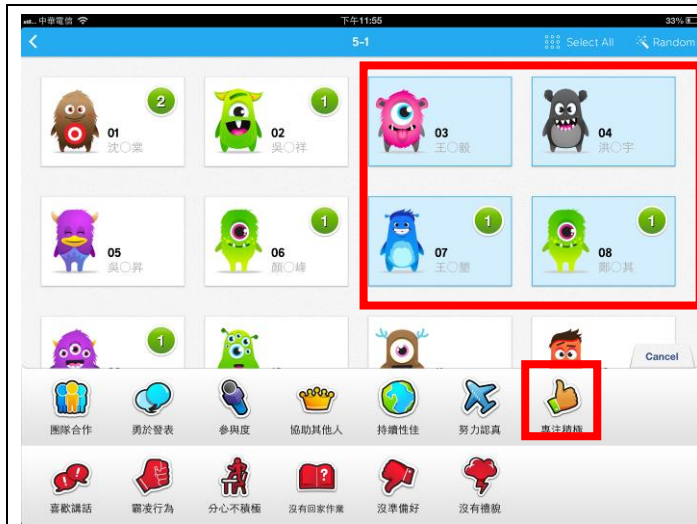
中華電信 下午11:55 33%

5-1 Select All Random

2
01
沈○棠

1
02
吳○祥

03
王○毅

04
洪○宇

05
吳○昇

1
06
顏○峰

1
07
王○璽

1
08
鄭○其

1

Cancel

團隊合作 勇於發表 參與度 協助其他人 持續性佳 努力認真 專注積極

喜歡講話 霸凌行為 分心不積極 沒有回家作業 沒準備好 沒有禮貌